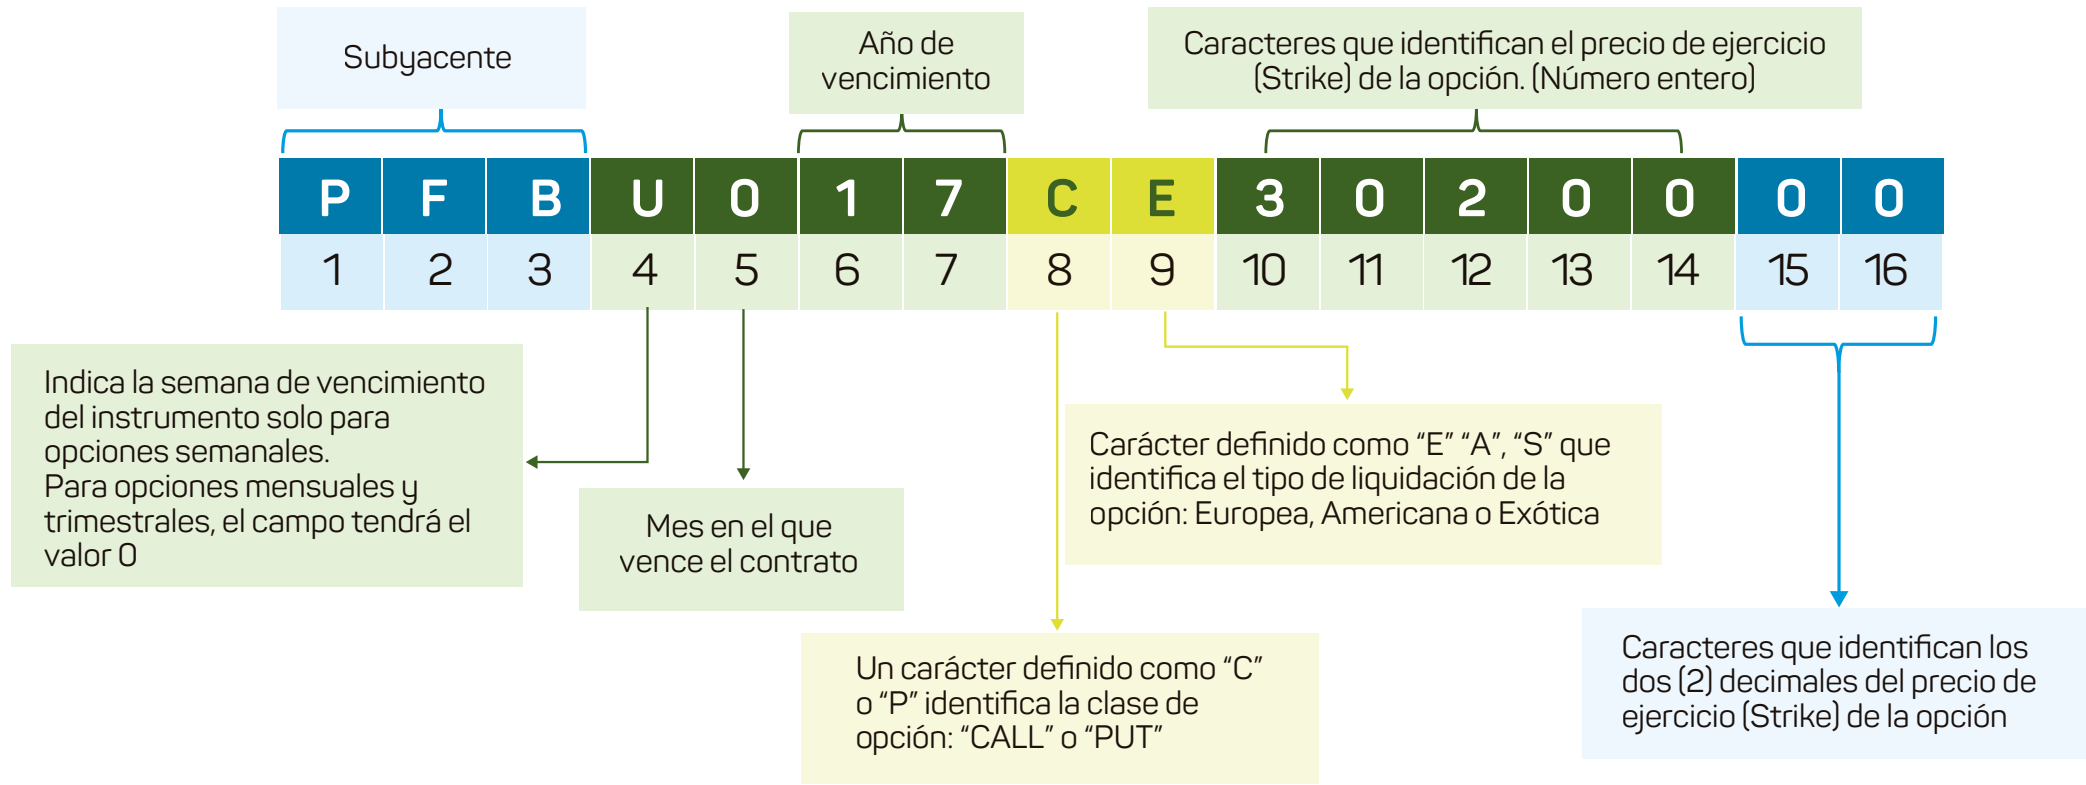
Subyacente

Año de vencimiento

Caracteres que identifican el precio de ejercicio (Strike) de la opción. (Número entero)

| P | F | B | U | 0 | 1 | 7 | C | E | 3 | 0 | 2 | 0 | 0 | 0 | 0 |
|---|---|---|---|---|---|---|---|---|---|---|---|---|---|---|---|
| 1 | 2 | 3 | 4 | 5 | 6 | 7 | 8 | 9 | 10 | 11 | 12 | 13 | 14 | 15 | 16 |

Indica la semana de vencimiento del instrumento solo para opciones semanales.
Para opciones mensuales y trimestrales, el campo tendrá el valor 0

Mes en el que vence el contrato

Carácter definido como “E” “A”, “S” que identifica el tipo de liquidación de la opción: Europea, Americana o Exótica

Un carácter definido como “C” o “P” identifica la clase de opción: “CALL” o “PUT”

Caracteres que identifican los dos (2) decimales del precio de ejercicio (Strike) de la opción